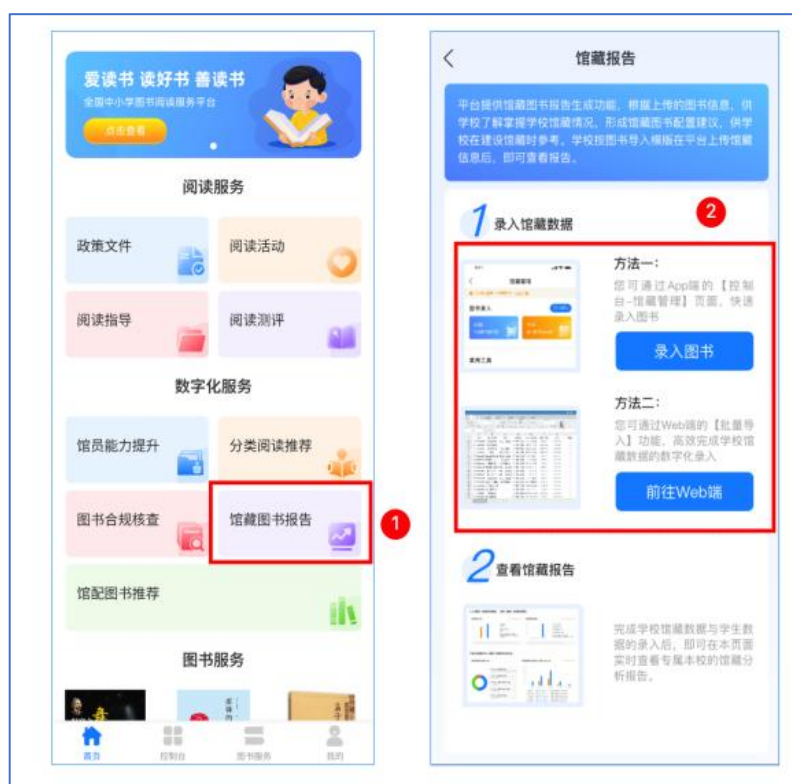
爱读书 读好书 善读书
全国中小学图书阅读服务平台
点击查看

阅读服务

政策文件
阅读活动
阅读指导
阅读测评

数字化服务

馆员能力提升
分类阅读推荐
图书合规核查
馆藏图书报告
1
馆配图书推荐

图书服务

首页
控制台
图书服务
我的

馆藏报告

平台提供馆藏图书报告生成功能，根据上传的图书信息，供学校了解掌握学校馆藏情况，形成馆藏图书配置建议，供学校在建设馆藏时参考。学校按图书导入模版在平台上传馆藏信息后，即可查看报告。

1 录入馆藏数据
2

方法一：
您可通过App端的【控制台-馆藏管理】页面，快速录入图书
录入图书

方法二：
您可通过Web端的【批量导入】功能，高效完成学校馆藏数据的数字化录入
前往Web端

2 查看馆藏报告

完成学校馆藏数据与学生数据的录入后，即可在本页面实时查看专属本校的馆藏分析报告。